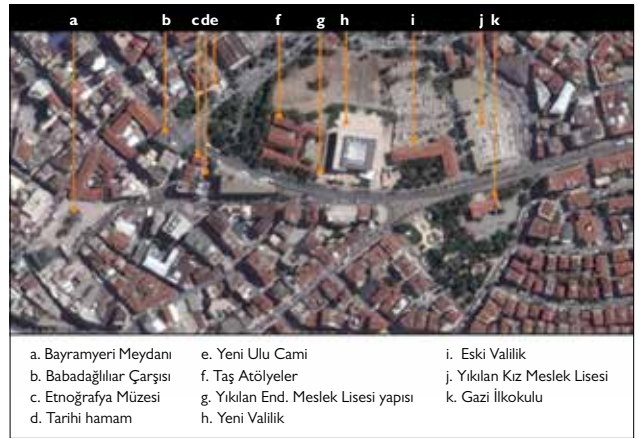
a b cde f g h i j k

a. Bayramyeri Meydanı
b. Babadağlılar Çarşısı
c. Etnoğrafya Müzesi
d. Tarihi hamam

e. Yeni Ulu Cami
f. Taş Atölyeler
g. Yıkılan End. Meslek Lisesi yapısı
h. Yeni Valilik

i. Eski Valilik
j. Yıkılan Kız Meslek Lisesi
k. Gazi İlkokulu